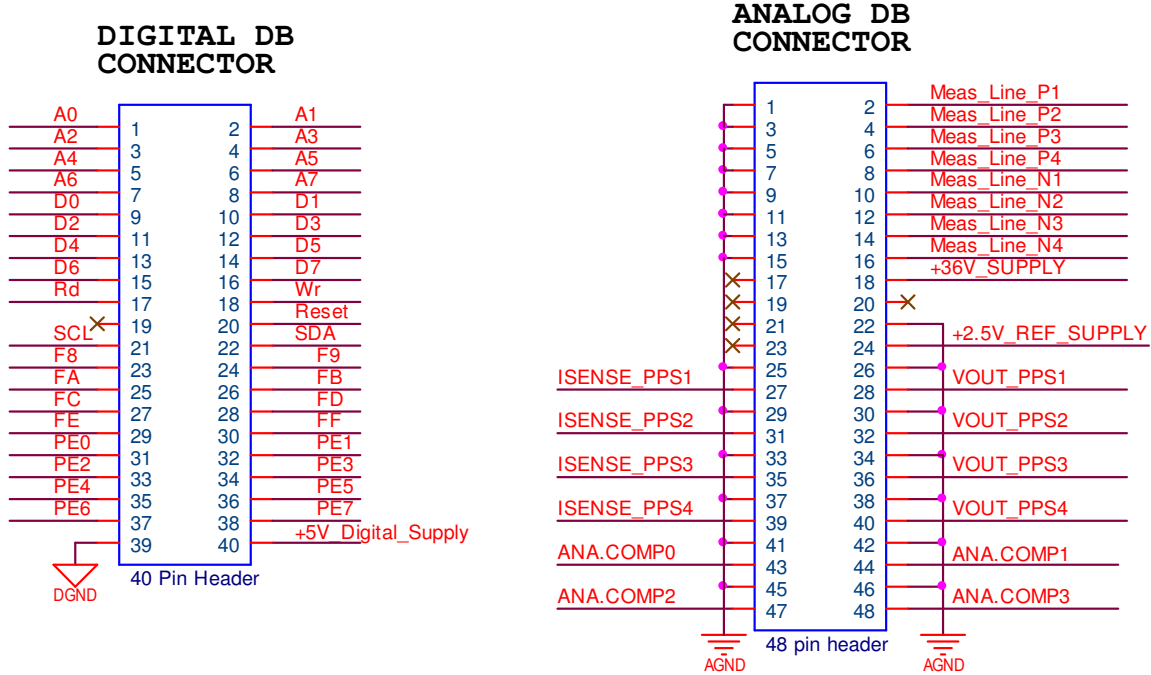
DIGITAL DB
CONNECTOR

A0 1 2 A1
A2 3 4 A3
A4 5 6 A5
A6 7 8 A7
D0 9 10 D1
D2 11 12 D3
D4 13 14 D5
D6 15 16 D7
Rd 17 18 Wr
SCL 19 20 Reset
F8 21 22 SDA
FA 23 24 F9
FC 25 26 FB
FE 27 28 FD
PE0 29 30 FF
PE2 31 32 PE1
PE4 33 34 PE3
PE6 35 36 PE5
37 38 PE7
39 40 +5V_Digital_Supply
DGND
40 Pin Header

ANALOG DB
CONNECTOR

1 2 Meas_Line_P1
3 4 Meas_Line_P2
5 6 Meas_Line_P3
7 8 Meas_Line_P4
9 10 Meas_Line_N1
11 12 Meas_Line_N2
13 14 Meas_Line_N3
15 16 Meas_Line_N4
17 18 +36V_SUPPLY
19 20
21 22
23 24 +2.5V_REF_SUPPLY
ISENSE_PPS1 25 26 VOUT_PPS1
27 28
ISENSE_PPS2 29 30 VOUT_PPS2
31 32
ISENSE_PPS3 33 34 VOUT_PPS3
35 36
ISENSE_PPS4 37 38 VOUT_PPS4
39 40
ANA.COMP0 41 42 ANA.COMP1
43 44
ANA.COMP2 45 46 ANA.COMP3
47 48
AGND
48 pin header
AGND